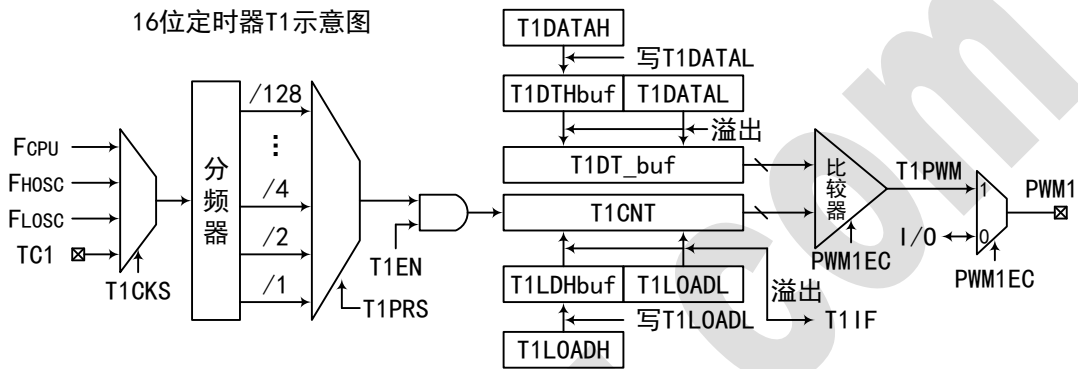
16位定时器T1示意图

FCPU
FHOSC
FLOSC
TC1
T1CKS
分频器
/128
⋮
/4
/2
/1
T1PRS
T1EN
T1DATAH
写T1DATAL
T1DTHbuf
T1DATAL
溢出
T1DT_buf
T1CNT
T1LDHbuf
T1LOADL
写T1LOADL
T1LOADH
溢出
T1IF
比较器
PWM1EC
T1PWM
1
0
I/O
PWM1
PWM1EC